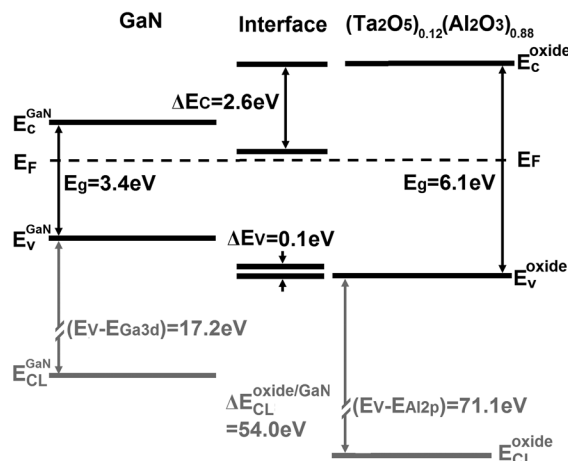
GaN

Interface

$(Ta_2O_5)_{0.12}(Al_2O_3)_{0.88}$

$E_C^{oxide}$

$\Delta E_C=2.6eV$

$E_C^{GaN}$

$E_F$

$E_F$

$E_g=3.4eV$

$E_g=6.1eV$

$E_V^{GaN}$

$\Delta E_V=0.1eV$

$E_V^{oxide}$

$(E_V-E_{Ga3d})=17.2eV$

$E_{CL}^{GaN}$

$\Delta E_{CL}^{oxide/GaN}$ $=54.0eV$

$(E_V-E_{Al2p})=71.1eV$

$E_{CL}^{oxide}$